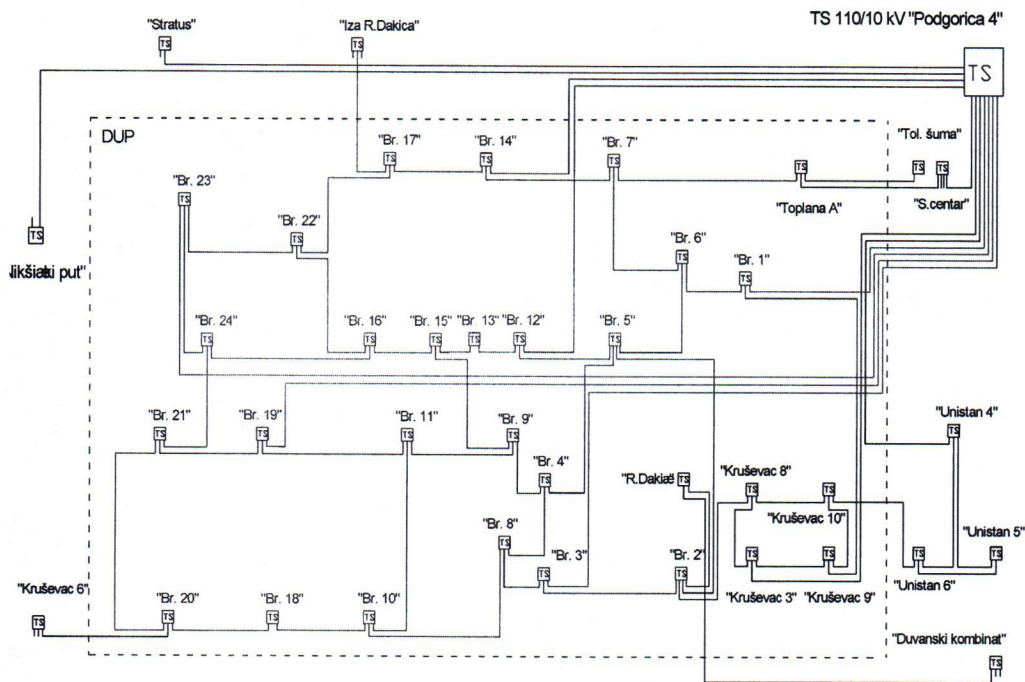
TS 110/10 kV "Podgorica 4"

"Stratus"
TS
"Iza R.Dakica"
TS
TS

DUP

"Br. 17"
TS
"Br. 14"
TS
"Br. 7"
TS
TS
"Tol. šuma"
TS
TS
"Toplana A"
"S.centar"

"Br. 23"
TS
"Br. 22"
TS
TS
Nikšićki put"
"Br. 6"
TS
"Br. 1"
TS

"Br. 24"
TS
"Br. 16"
TS
"Br. 15"
TS
"Br. 13"
TS
"Br. 12"
TS
"Br. 5"
TS

"Br. 21"
TS
"Br. 19"
TS
"Br. 11"
TS
"Br. 9"
TS
"Unistan 4"
TS

"Br. 4"
TS
"R.Dakić"
TS
"Kruševac 8"
TS
"Kruševac 10"
"Br. 8"
TS
"Br. 3"
TS
"Br. 2"
TS
TS
TS
TS
TS
"Unistan 5"
"Unistan 6"

"Kruševac 6"
TS
"Br. 20"
TS
"Br. 18"
TS
"Br. 10"
TS
"Kruševac 3"
"Kruševac 9"

"Duvanski kombinat"
TS